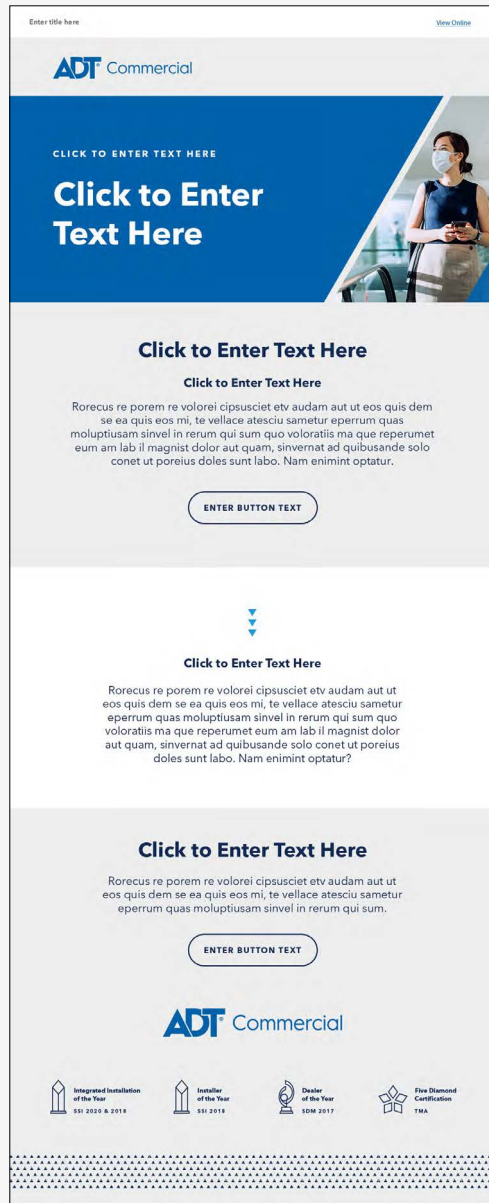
Enter title here

View Online

ADT Commercial

CLICK TO ENTER TEXT HERE

Click to Enter Text Here

Click to Enter Text Here

Click to Enter Text Here

Rorecus re porem re volorei cipsusciet etv audam aut ut eos quis dem se ea quis eos mi, te vellace atesciu sametur eperrum quas moluptiusam sinvel in rerum qui sum quo voloratiis ma que reperumet eum am lab il magnist dolor aut quam, sinvernat ad quibusande solo conet ut poreius doles sunt labo. Nam enimint optatur.

ENTER BUTTON TEXT

Click to Enter Text Here

Rorecus re porem re volorei cipsusciet etv audam aut ut eos quis dem se ea quis eos mi, te vellace atesciu sametur eperrum quas moluptiusam sinvel in rerum qui sum quo voloratiis ma que reperumet eum am lab il magnist dolor aut quam, sinvernat ad quibusande solo conet ut poreius doles sunt labo. Nam enimint optatur?

Click to Enter Text Here

Rorecus re porem re volorei cipsusciet etv audam aut ut eos quis dem se ea quis eos mi, te vellace atesciu sametur eperrum quas moluptiusam sinvel in rerum qui sum.

ENTER BUTTON TEXT

ADT Commercial

Integrated Installation of the Year SSI 2020 & 2018

Installer of the Year SSI 2018

Dealer of the Year SDM 2017

Five Diamond Certification TMA